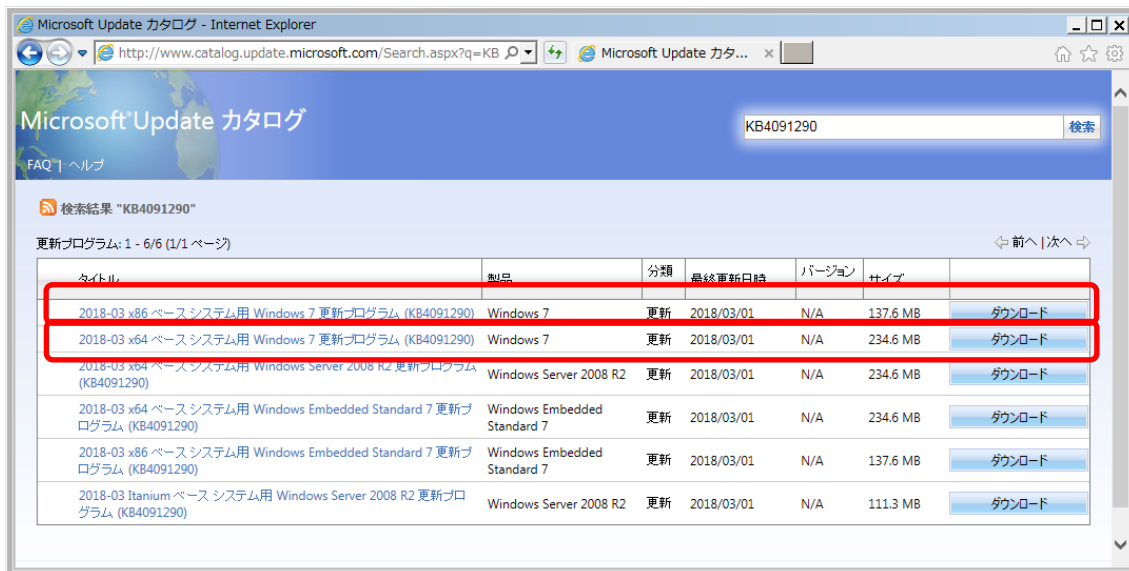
Microsoft Update カタログ - Internet Explorer

http://www.catalog.update.microsoft.com/Search.aspx?q=KB

Microsoft Update カタ...

Microsoft Update カタログ

KB4091290

検索

FAQ | ヘルプ

検索結果 "KB4091290"

更新プログラム: 1 - 6/6 (1/1 ページ)

前へ | 次へ

| タイトル | 製品 | 分類 | 最終更新日時 | バージョン | サイズ | |
|---|---|---|---|---|---|---|
| 2018-03 x86 ベース システム用 Windows 7 更新プログラム (KB4091290) | Windows 7 | 更新 | 2018/03/01 | N/A | 137.6 MB | ダウンロード |
| 2018-03 x64 ベース システム用 Windows 7 更新プログラム (KB4091290) | Windows 7 | 更新 | 2018/03/01 | N/A | 234.6 MB | ダウンロード |
| 2018-03 x64 ベース システム用 Windows Server 2008 R2 更新プログラム (KB4091290) | Windows Server 2008 R2 | 更新 | 2018/03/01 | N/A | 234.6 MB | ダウンロード |
| 2018-03 x64 ベース システム用 Windows Embedded Standard 7 更新プログラム (KB4091290) | Windows Embedded Standard 7 | 更新 | 2018/03/01 | N/A | 234.6 MB | ダウンロード |
| 2018-03 x86 ベース システム用 Windows Embedded Standard 7 更新プログラム (KB4091290) | Windows Embedded Standard 7 | 更新 | 2018/03/01 | N/A | 137.6 MB | ダウンロード |
| 2018-03 Itanium ベース システム用 Windows Server 2008 R2 更新プログラム (KB4091290) | Windows Server 2008 R2 | 更新 | 2018/03/01 | N/A | 111.3 MB | ダウンロード |